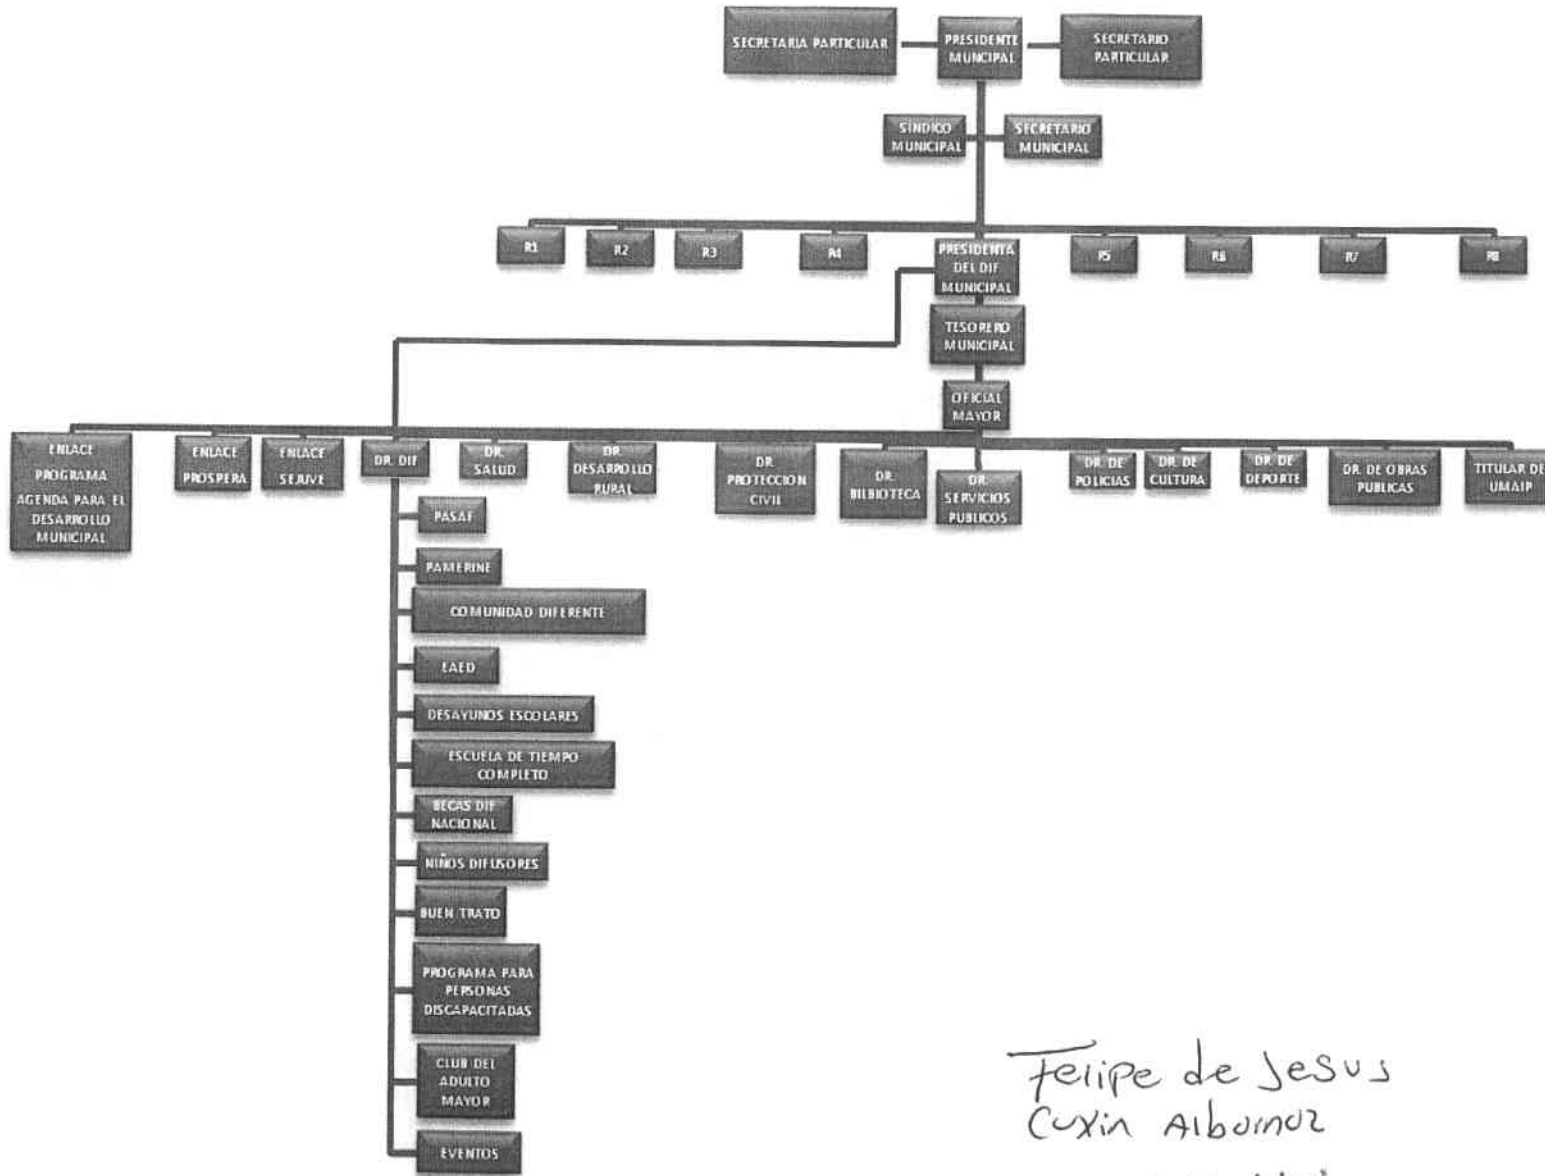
SECRETARIA PARTICULAR
PRESIDENTE MUNICIPAL
SECRETARIO PARTICULAR
SINDICO MUNICIPAL
SECRETARIO MUNICIPAL
R1
R2
R3
R4
PRESIDENTA DEL DIF MUNICIPAL
R5
R6
R7
R8
TESORERO MUNICIPAL
OFICIAL MAYOR
ENLACE PROGRAMA AGENDA PARA EL DESARROLLO MUNICIPAL
ENLACE PROSPERA
ENLACE SEJUVE
DR. DIF
DR. SALUD
DR. DESARROLLO RURAL
DR. PROTECCION CIVIL
DR. BIBLIOTECA
DR. SERVICIOS PUBLICOS
DR. DE POLICIAS
DR. DE CULTURA
DR. DE DEPORTE
DR. DE OBRAS PUBLICAS
TITULAR DE UMAIP
PASAF
PAMERINE
COMUNIDAD DIFERENTE
EAED
DESAYUNOS ESCOLARES
ESCUELA DE TIEMPO COMPLETO
BECAS DIF NACIONAL
NIÑOS DIFUSORES
BUEN TRATO
PROGRAMA PARA PERSONAS DISCAPACITADAS
CLUB DEL ADULTO MAYOR
EVENTOS

Felipe de Jesus
Cuxin Albornoz